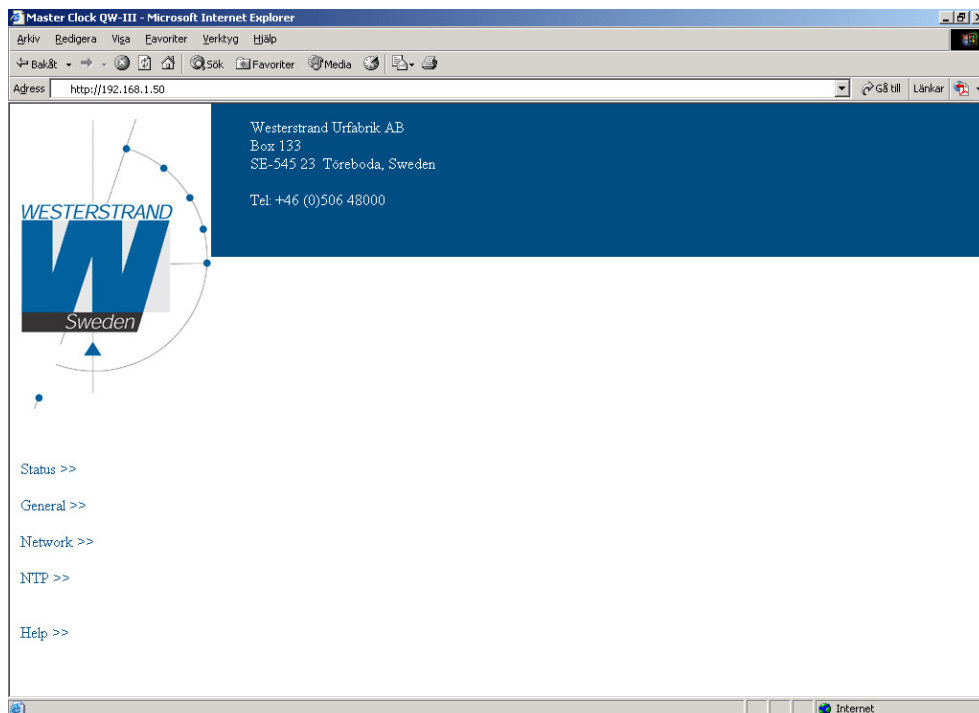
Master Clock QW-III - Microsoft Internet Explorer

Arkiv Redigera Visa Favoriter Verktyg Hjälp

Bakåt Sök Favoriter Media

Adress http://192.168.1.50

Gå till Länkar

WESTERSTRAND

Sweden

Westerstrand Urfabrik AB
Box 133
SE-545 23 Töreboda, Sweden

Tel: +46 (0)506 48000

Status >>

General >>

Network >>

NTP >>

Help >>

Internet